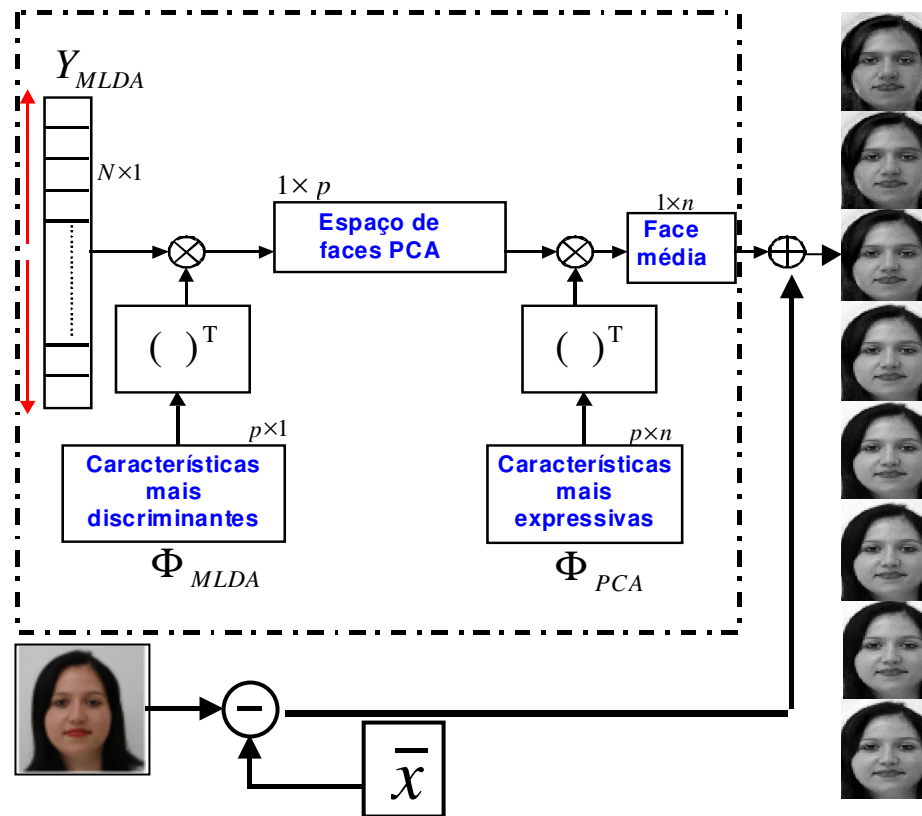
$Y_{MLDA}$

$N\times1$

$1\times p$

Espaço de faces PCA

$1\times n$

Face média

$(\ )^T$

$(\ )^T$

$p\times1$

$p\times n$

Características mais discriminantes

Características mais expressivas

$\Phi_{MLDA}$

$\Phi_{PCA}$

$\bar{x}$